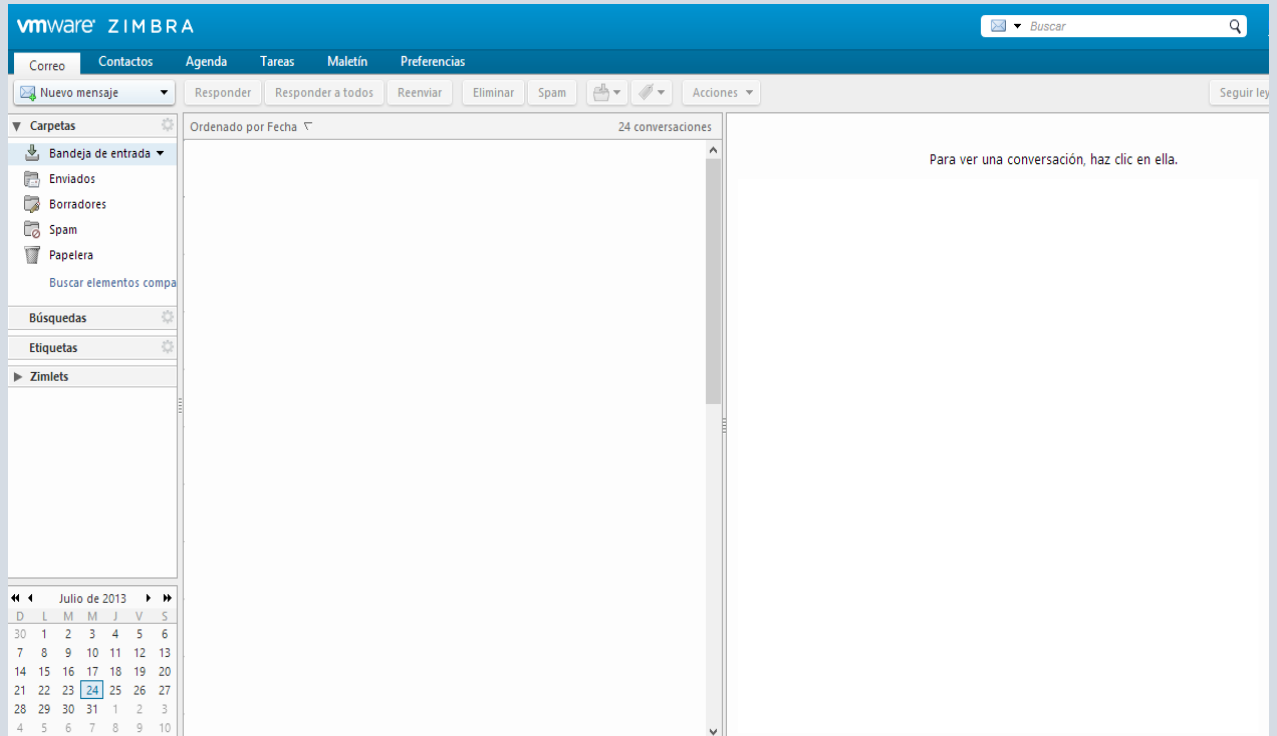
vmware ZIMBRA

Buscar

Correo Contactos Agenda Tareas Maletín Preferencias

Nuevo mensaje Responder Responder a todos Reenviar Eliminar Spam Acciones Seguir ley

Carpetas
Bandeja de entrada
Enviados
Borradores
Spam
Papelera
Buscar elementos compa

Búsquedas
Etiquetas
Zimlets

Ordenado por Fecha 24 conversaciones

Para ver una conversación, haz clic en ella.

Julio de 2013

| D | L | M | M | J | V | S |
|---|---|---|---|---|---|---|
| 30 | 1 | 2 | 3 | 4 | 5 | 6 |
| 7 | 8 | 9 | 10 | 11 | 12 | 13 |
| 14 | 15 | 16 | 17 | 18 | 19 | 20 |
| 21 | 22 | 23 | 24 | 25 | 26 | 27 |
| 28 | 29 | 30 | 31 | 1 | 2 | 3 |
| 4 | 5 | 6 | 7 | 8 | 9 | 10 |